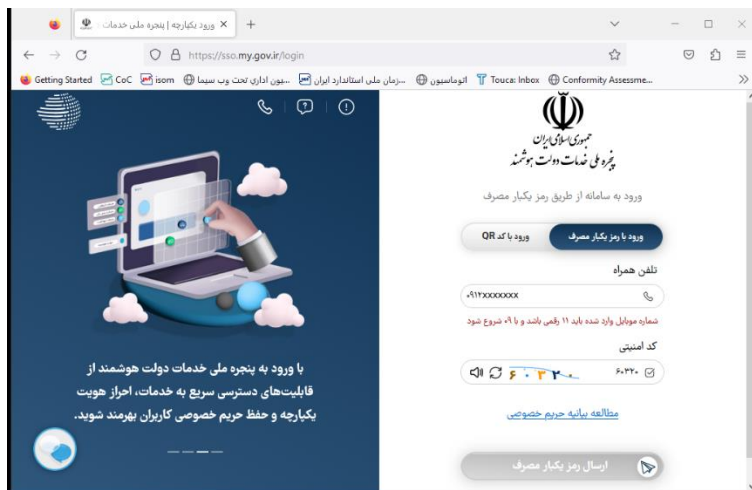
ورود یکپارچه | پنجره ملی خدمات

https://sso.my.gov.ir/login

Getting Started CoC isom ...یون اداری تحت وب سیما ...زمان ملی استاندارد ایران اتوماسیون Touca: Inbox Conformity Assessme...

جمهوری اسلامی ایران
پنجره ملی خدمات دولت هوشمند

ورود به سامانه از طریق رمز یکبار مصرف

ورود با رمز یکبار مصرف | ورود با کد QR

تلفن همراه

۰۹۱۲xxxxxxx

شماره موبایل وارد شده باید ۱۱ رقمی باشد و با ۰۹ شروع شود

کد امنیتی

۶۰۳۲۰

مطالعه بیانیه حریم خصوصی

ارسال رمز یکبار مصرف

با ورود به پنجره ملی خدمات دولت هوشمند از قابلیت‌های دسترسی سریع به خدمات، احراز هویت یکپارچه و حفظ حریم خصوصی کاربران بهرمند شوید.